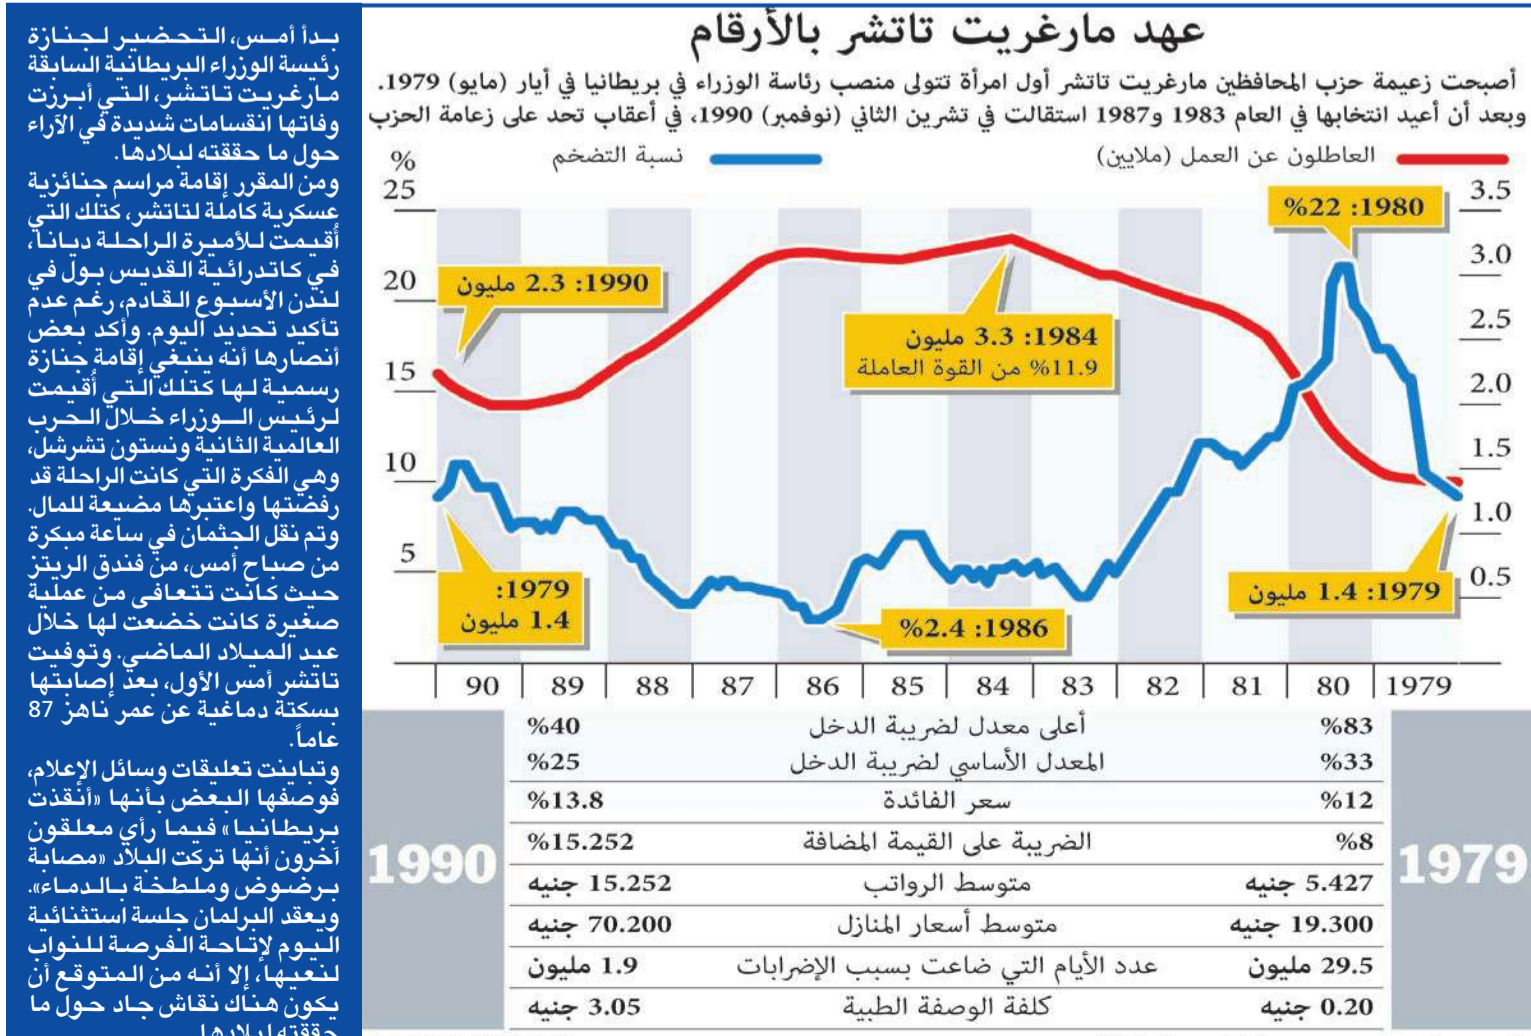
بدأ أمس، التحضير لجنازة رئيسة الوزراء البريطانية السابقة مارغريت تاتشر، التي أبرزت وفاتها انقسامات شديدة في الآراء حول ما حققته لبلادها.
ومن المقرر إقامة مراسم جنائزية عسكرية كاملة لتاتشر، كتلك التي أقيمت للأميرة الراحلة ديانا، في كاتدرائية القديس بول في لندن الأسبوع القادم، رغم عدم تأكيد تحديد اليوم. وأكد بعض أنصارها أنه ينبغي إقامة جنازة رسمية لها كتلك التي أقيمت لرئيس الوزراء خلال الحرب العالمية الثانية ونستون تشرشل، وهي الفكرة التي كانت الراحلة قد رفضتها واعتبرها مضيعة للمال. وتم نقل الجثمان في ساعة مبكرة من صباح أمس، من فندق الريتز حيث كانت تتعافى من عملية صغيرة كانت خضعت لها خلال عيد الميلاد الماضي. وتوفيت تاتشر أمس الأول، بعد إصابتها بسكتة دماغية عن عمر ناهز 87 عاماً.
وتباينت تعليقات وسائل الإعلام، فوصفها البعض بأنها «أنقذت بريطانيا» فيما رأى معلقون آخرون أنها تركت البلاد «مصابة برضوض وملطخة بالدماء».
ويعقد البرلمان جلسة استثنائية اليوم لإتاحة الفرصة للنواب لنعيها، إلا أنه من المتوقع أن يكون هناك نقاش جاد حول ما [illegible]

عهد مارغريت تاتشر بالأرقام

أصبحت زعيمة حزب المحافظين مارغريت تاتشر أول امرأة تتولى منصب رئاسة الوزراء في بريطانيا في أيار (مايو) 1979. وبعد أن أعيد انتخابها في العام 1983 و1987 استقالت في تشرين الثاني (نوفمبر) 1990، في أعقاب تحد على زعامة الحزب

العاطلون عن العمل (ملايين)
نسبة التضخم
%
25
20
15
10
5
3.5
3.0
2.5
2.0
1.5
1.0
0.5
1980: 22%
1990: 2.3 مليون
1984: 3.3 مليون
11.9% من القوة العاملة
1979:
1.4 مليون
1986: 2.4%
1979: 1.4 مليون
90 89 88 87 86 85 84 83 82 81 80 1979

| 1979 | | 1990 |
|---|---|---|
| 83% | أعلى معدل لضريبة الدخل | 40% |
| 33% | المعدل الأساسي لضريبة الدخل | 25% |
| 12% | سعر الفائدة | 13.8% |
| 8% | الضريبة على القيمة المضافة | 15.252% |
| 5.427 جنيه | متوسط الرواتب | 15.252 جنيه |
| 19.300 جنيه | متوسط أسعار المنازل | 70.200 جنيه |
| 29.5 مليون | عدد الأيام التي ضاعت بسبب الإضرابات | 1.9 مليون |
| 0.20 جنيه | كلفة الوصفة الطبية | 3.05 جنيه |

1979
1990